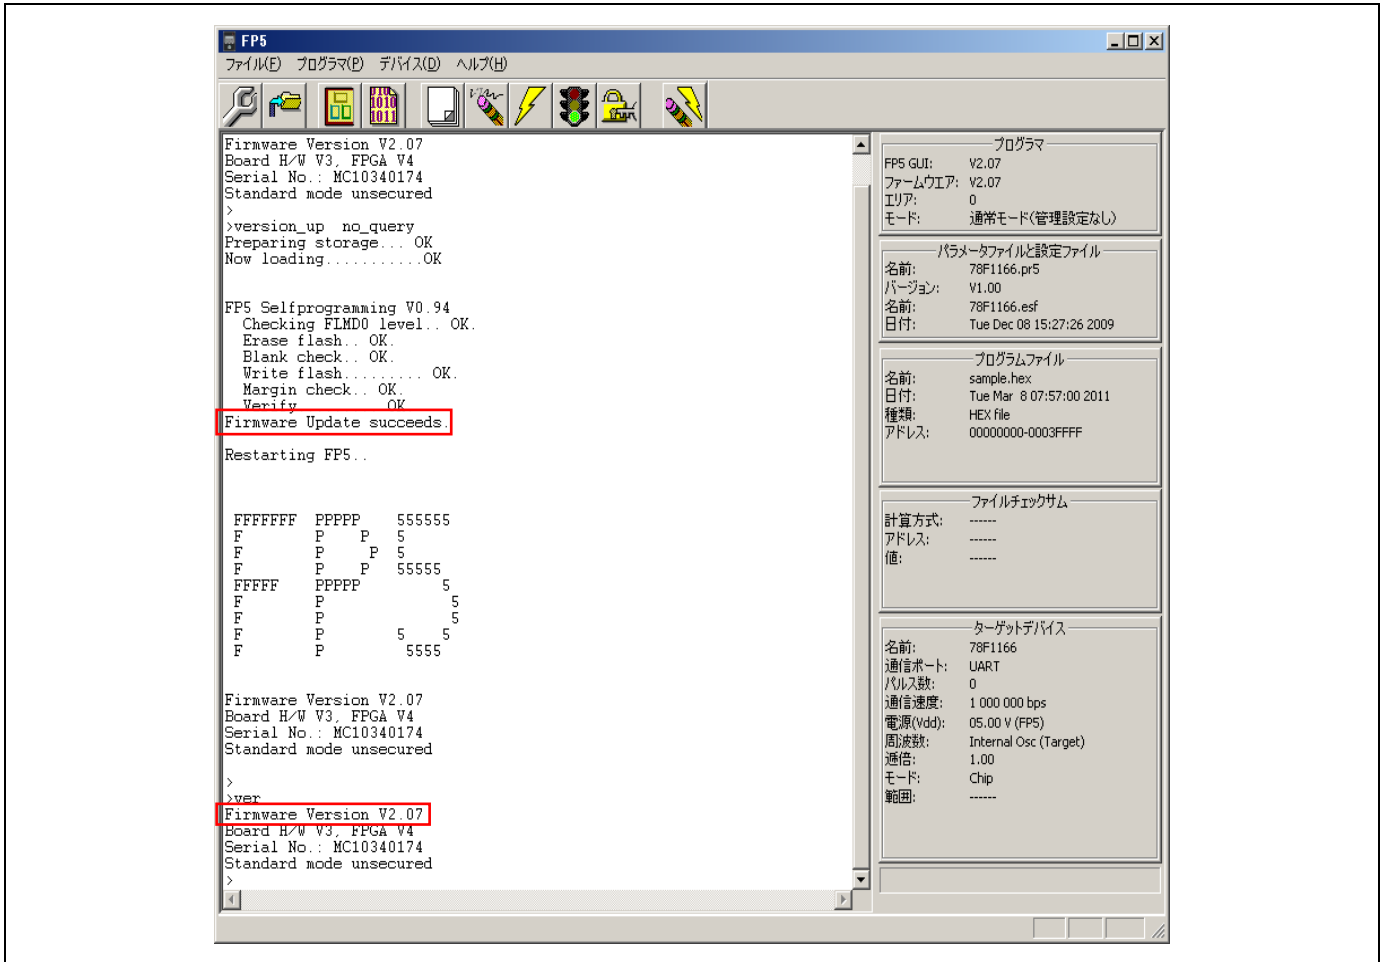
FP5
ファイル(F) プログラマ(P) デバイス(D) ヘルプ(H)

Firmware Version V2.07
Board H/W V3, FPGA V4
Serial No.: MC10340174
Standard mode unsecured
>
>version_up no_query
Preparing storage... OK
Now loading...........OK

FP5 Selfprogramming V0.94
Checking FLMD0 level.. OK.
Erase flash.. OK.
Blank check.. OK.
Write flash......... OK.
Margin check.. OK.
Verify.. OK.
Firmware Update succeeds.

Restarting FP5..

FFFFFFF PPPPP 555555
F P P 5
F P P 5
F P P 55555
FFFFF PPPPP 5
F P 5
F P 5
F P 5 5
F P 5555

Firmware Version V2.07
Board H/W V3, FPGA V4
Serial No.: MC10340174
Standard mode unsecured

>
>ver
Firmware Version V2.07
Board H/W V3, FPGA V4
Serial No.: MC10340174
Standard mode unsecured
>

プログラマ
FP5 GUI: V2.07
ファームウエア: V2.07
エリア: 0
モード: 通常モード(管理設定なし)

パラメータファイルと設定ファイル
名前: 78F1166.pr5
バージョン: V1.00
名前: 78F1166.esf
日付: Tue Dec 08 15:27:26 2009

プログラムファイル
名前: sample.hex
日付: Tue Mar 8 07:57:00 2011
種類: HEX file
アドレス: 00000000-0003FFFF

ファイルチェックサム
計算方式: ------
アドレス: ------
値: ------

ターゲットデバイス
名前: 78F1166
通信ポート: UART
パルス数: 0
通信速度: 1 000 000 bps
電源(Vdd): 05.00 V (FP5)
周波数: Internal Osc (Target)
逓倍: 1.00
モード: Chip
範囲: ------